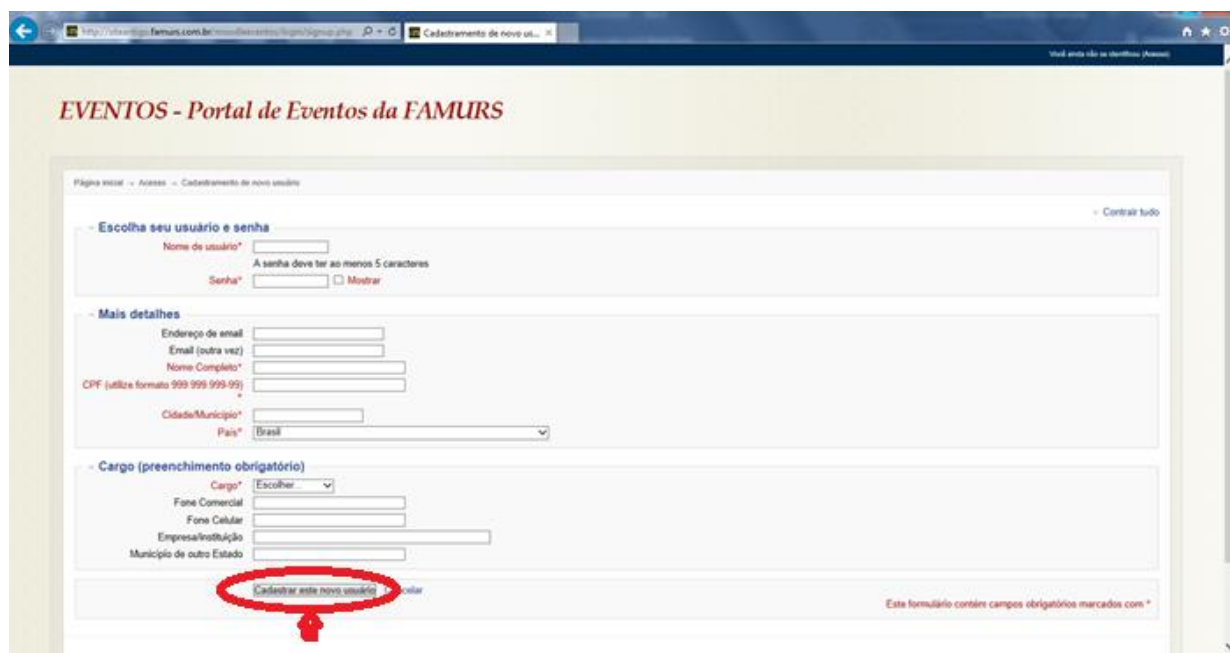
http://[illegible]famurs.com.br/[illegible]/login/signup.php
Cadastramento de novo us...

Você ainda não se identificou (Acesso)

EVENTOS - Portal de Eventos da FAMURS

Página inicial » Acesso » Cadastramento de novo usuário

Contrair tudo

Escolha seu usuário e senha

Nome de usuário*

A senha deve ter ao menos 5 caracteres

Senha* Mostrar

Mais detalhes

Endereço de email

Email (outra vez)

Nome Completo*

CPF (utilize formato 999.999.999-99) *

Cidade/Município*

País* Brasil

Cargo (preenchimento obrigatório)

Cargo* Escolher...

Fone Comercial

Fone Celular

Empresa/Instituição

Município de outro Estado

Cadastrar este novo usuário Cancelar

Este formulário contém campos obrigatórios marcados com *